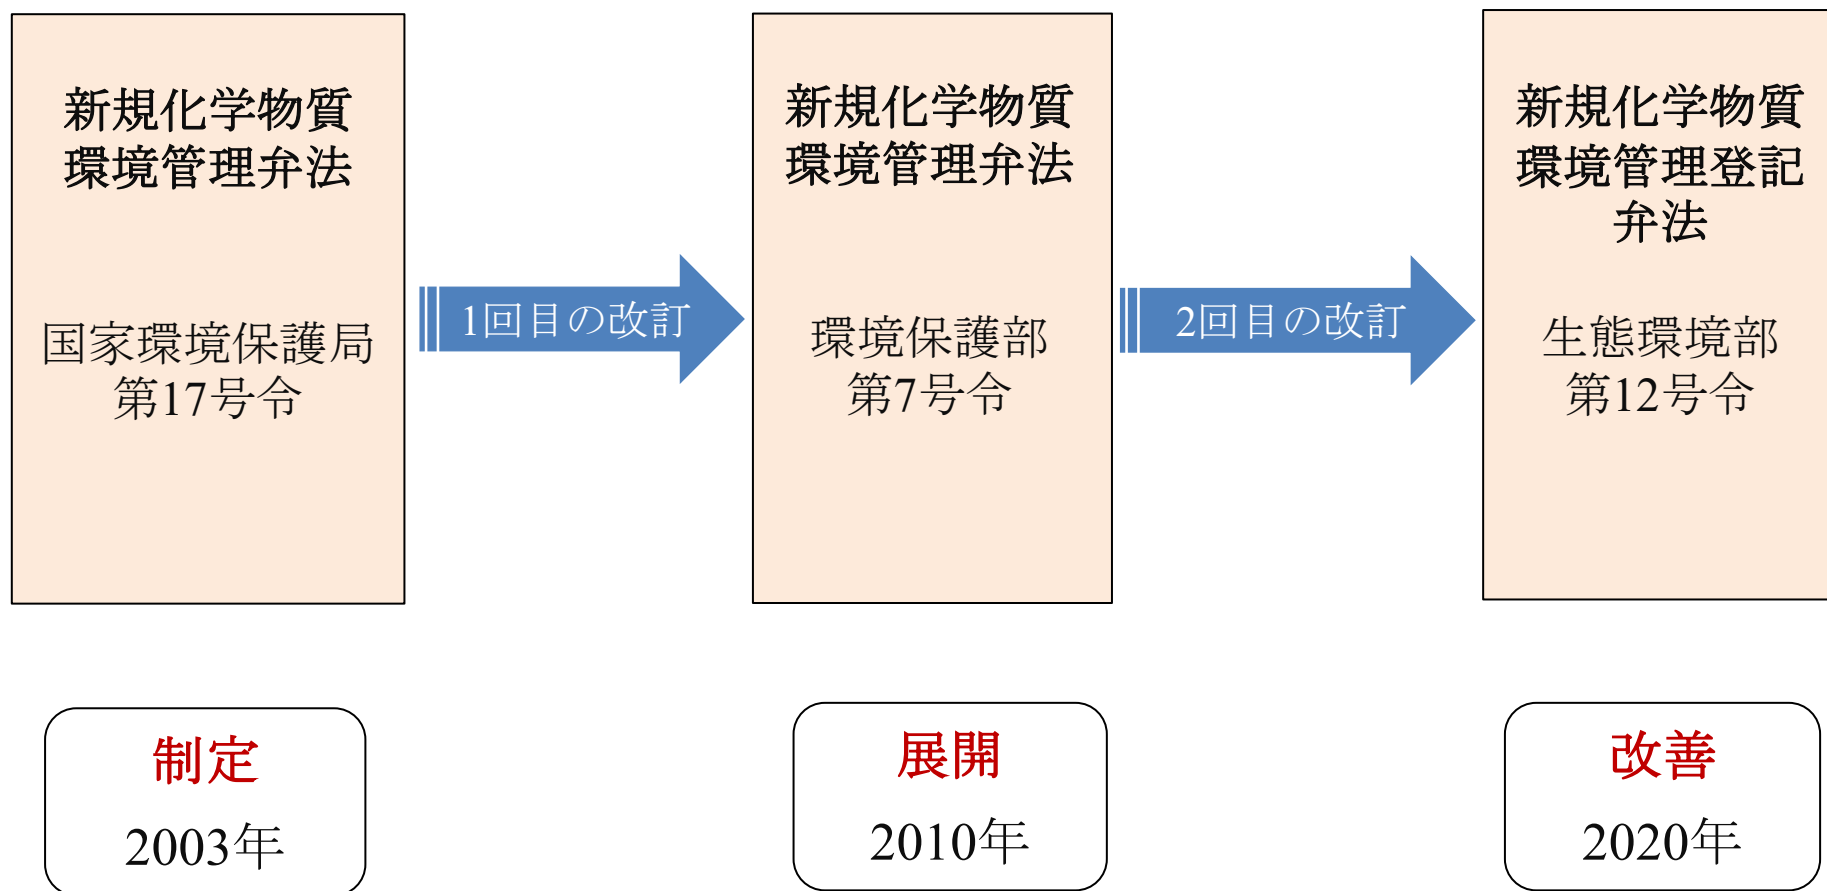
新規化学物質環境管理弁法

国家環境保護局第17号令

1回目の改訂

新規化学物質環境管理弁法

環境保護部第7号令

2回目の改訂

新規化学物質環境管理登記弁法

生態環境部第12号令

制定

2003年

展開

2010年

改善

2020年